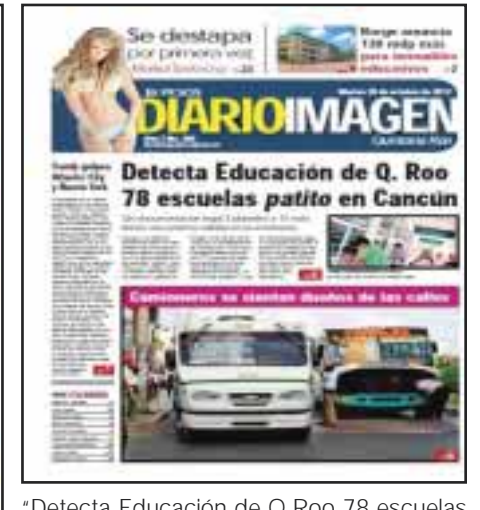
Se destapa
por primera vez
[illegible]

Surge reserva
139 mdp más
para inmuebles
relocalizados

DIARIOIMAGEN
Quintana Roo

Detecta Educación de Q. Roo 78 escuelas *patito* en Cancún

Camioneros se sienten dueños de las calles

"Detecta Educación de Q.Roo 78 escuelas